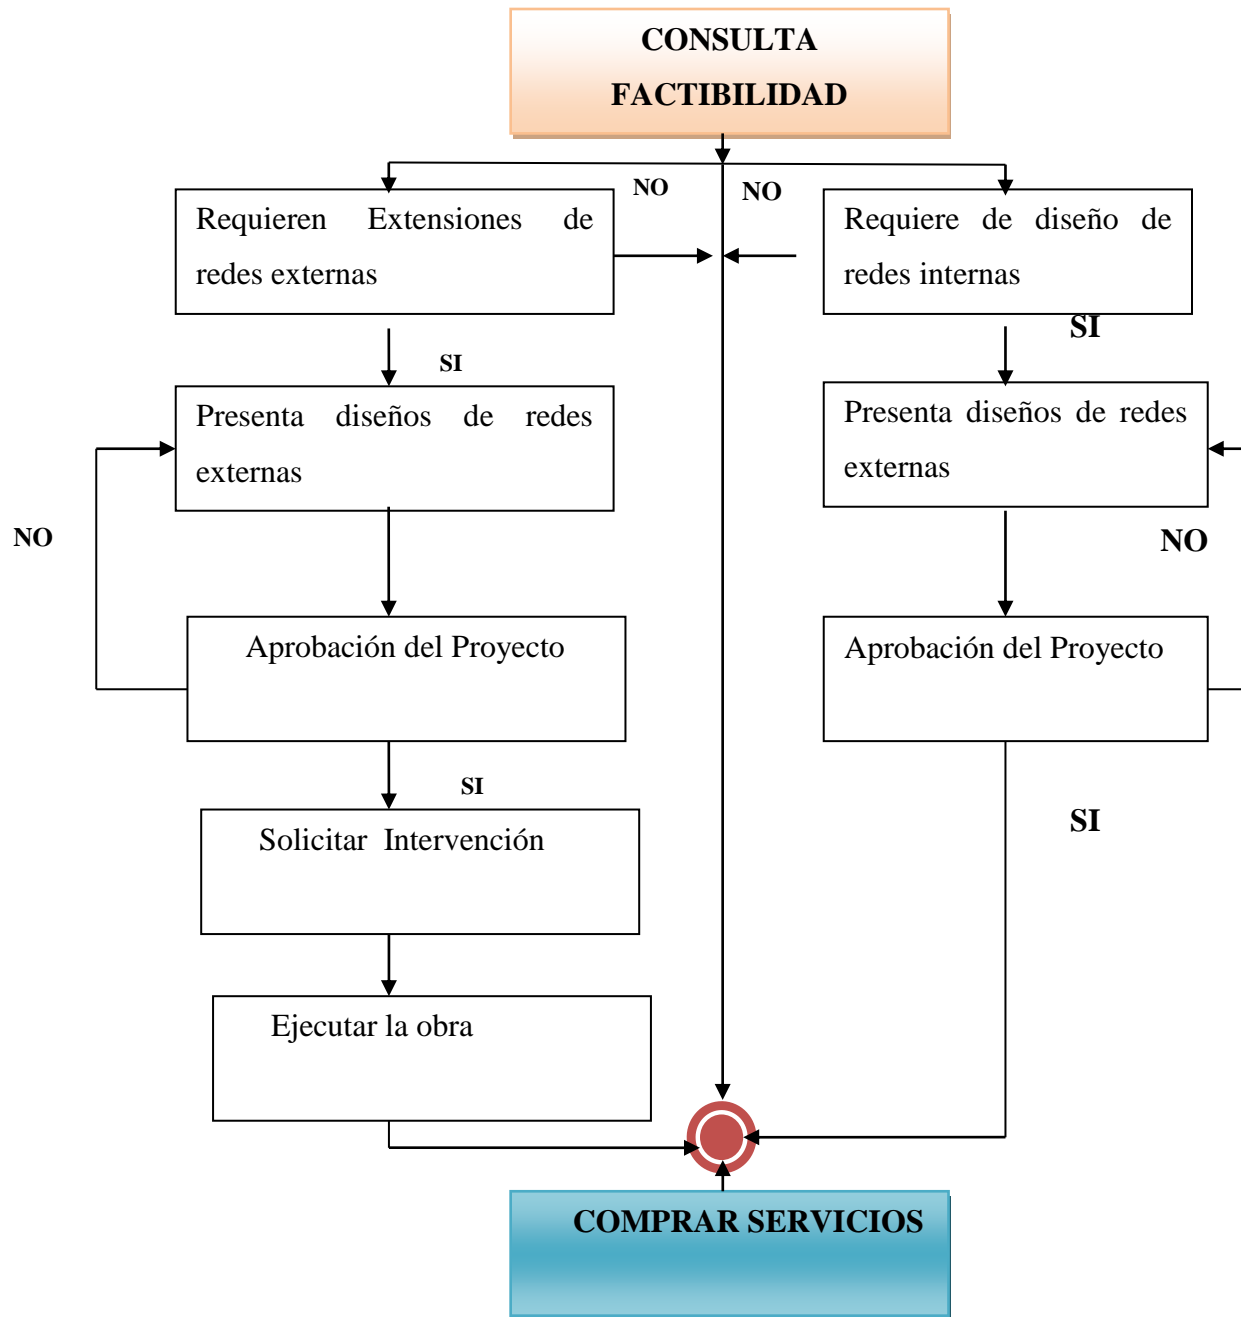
CONSULTA FACTIBILIDAD

NO

NO

Requieren Extensiones de redes externas

Requiere de diseño de redes internas

SI

SI

Presenta diseños de redes externas

Presenta diseños de redes externas

NO

NO

Aprobación del Proyecto

Aprobación del Proyecto

SI

SI

Solicitar Intervención

Ejecutar la obra

COMPRAR SERVICIOS